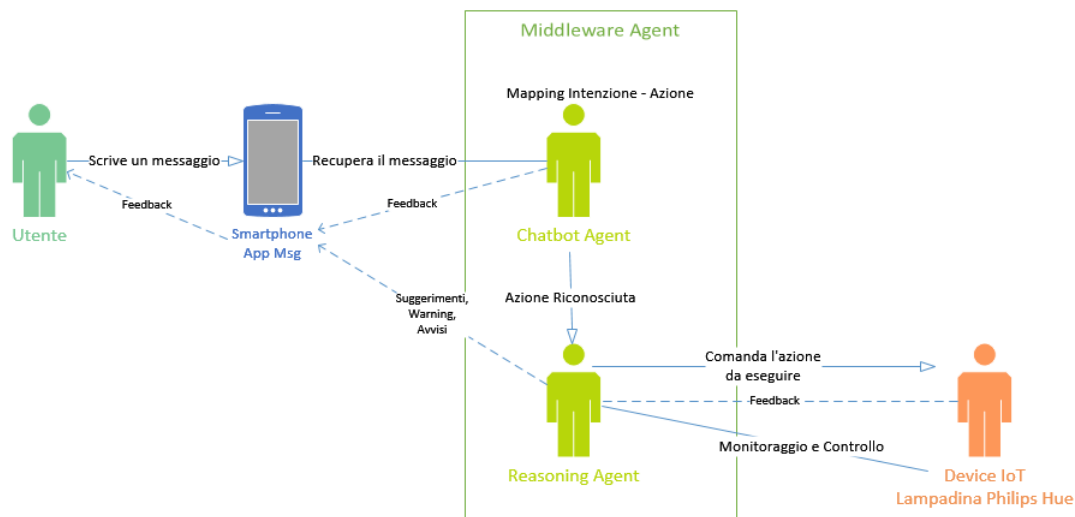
Middleware Agent

Mapping Intenzione - Azione

Utente

Scrive un messaggio

Feedback

Smartphone
App Msg

Recupera il messaggio

Feedback

Chatbot Agent

Azione Riconosciuta

Suggerimenti,
Warning,
Avvisi

Comanda l'azione
da eseguire

Feedback

Monitoraggio e Controllo

Reasoning Agent

Device IoT
Lampadina Philips Hue